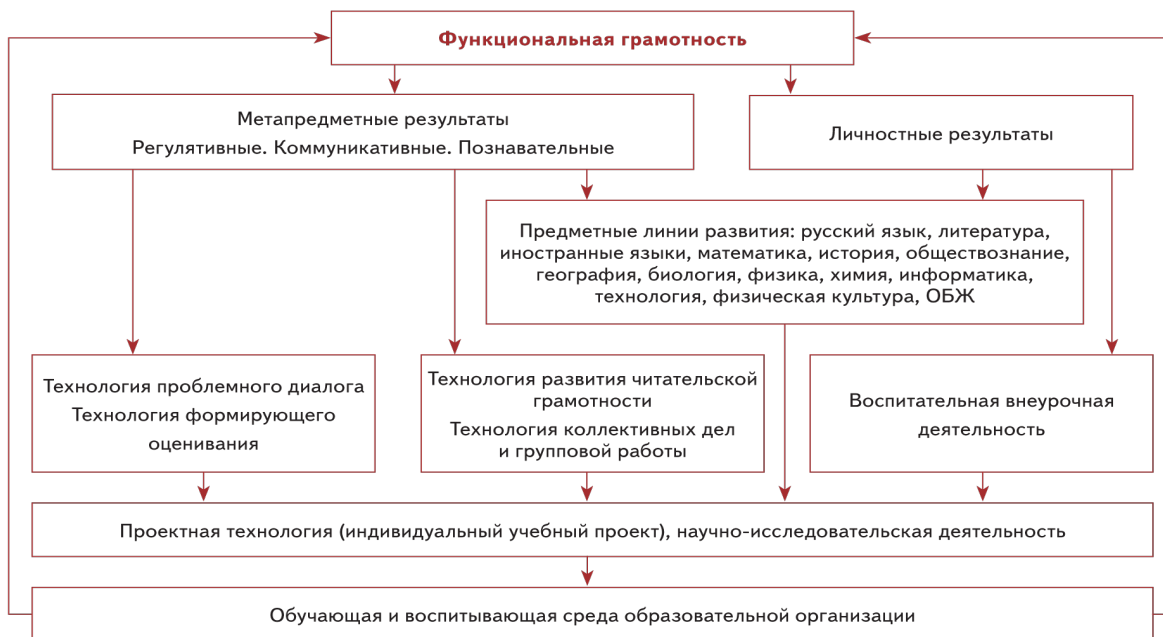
Функциональная грамотность

Метапредметные результаты
Регулятивные. Коммуникативные. Познавательные

Личностные результаты

Предметные линии развития: русский язык, литература, иностранные языки, математика, история, обществознание, география, биология, физика, химия, информатика, технология, физическая культура, ОБЖ

Технология проблемного диалога
Технология формирующего оценивания

Технология развития читательской грамотности
Технология коллективных дел и групповой работы

Воспитательная внеурочная деятельность

Проектная технология (индивидуальный учебный проект), научно-исследовательская деятельность

Обучающая и воспитывающая среда образовательной организации